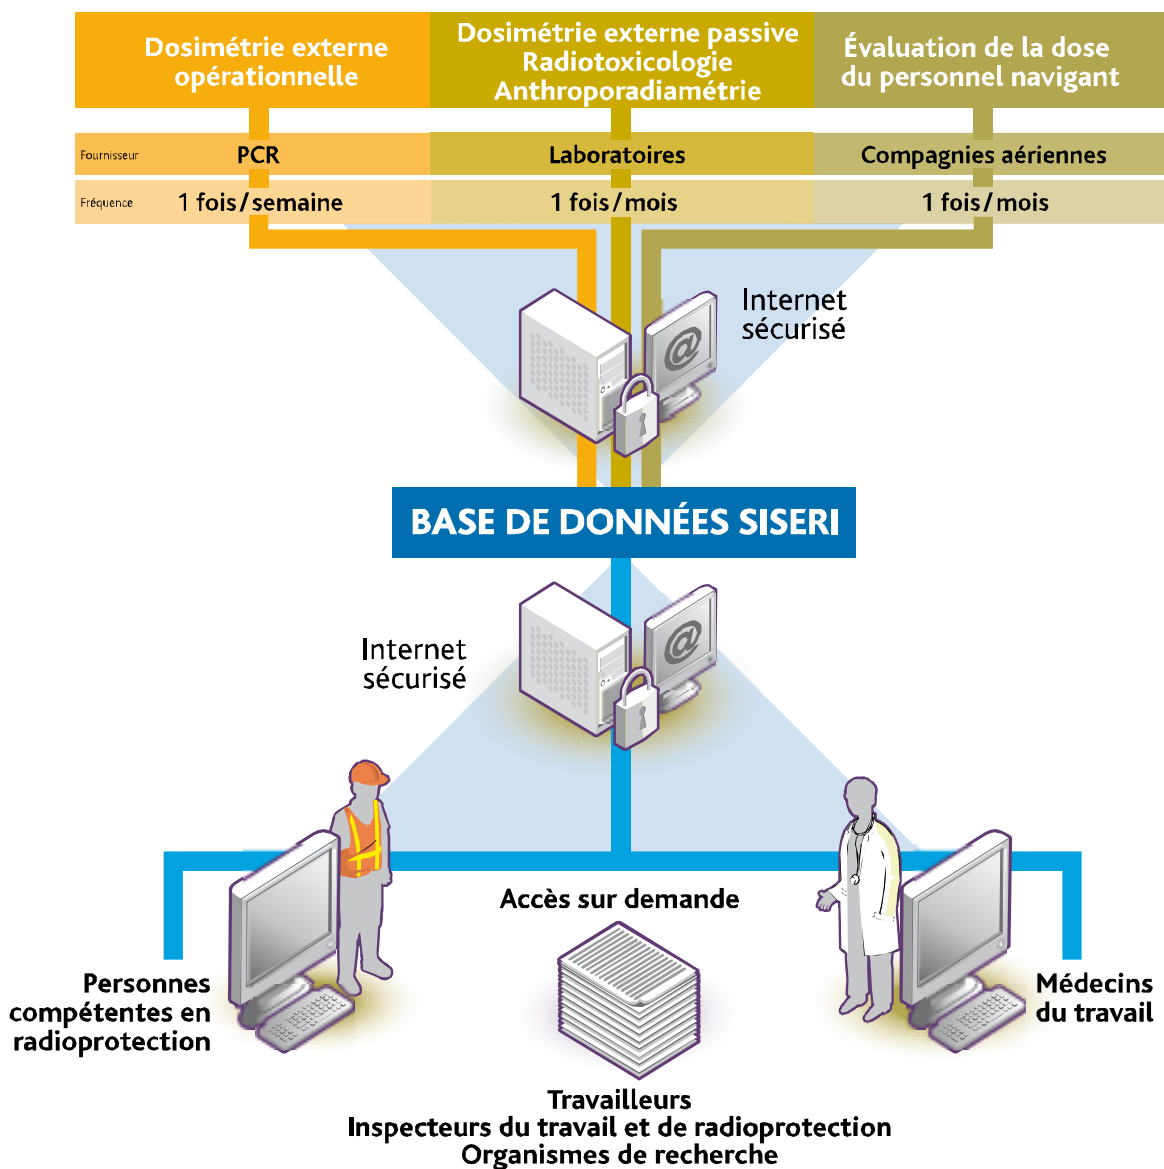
Dosimétrie externe opérationnelle

Dosimétrie externe passive
Radiotoxicologie
Anthroporadiamétrie

Évaluation de la dose du personnel navigant

| Fournisseur | PCR | Laboratoires | Compagnies aériennes |
|---|---|---|---|
| Fréquence | 1 fois / semaine | 1 fois / mois | 1 fois / mois |

Internet sécurisé

BASE DE DONNÉES SISERI

Internet sécurisé

Accès sur demande

Personnes compétentes en radioprotection

Médecins du travail

Travailleurs
Inspecteurs du travail et de radioprotection
Organismes de recherche